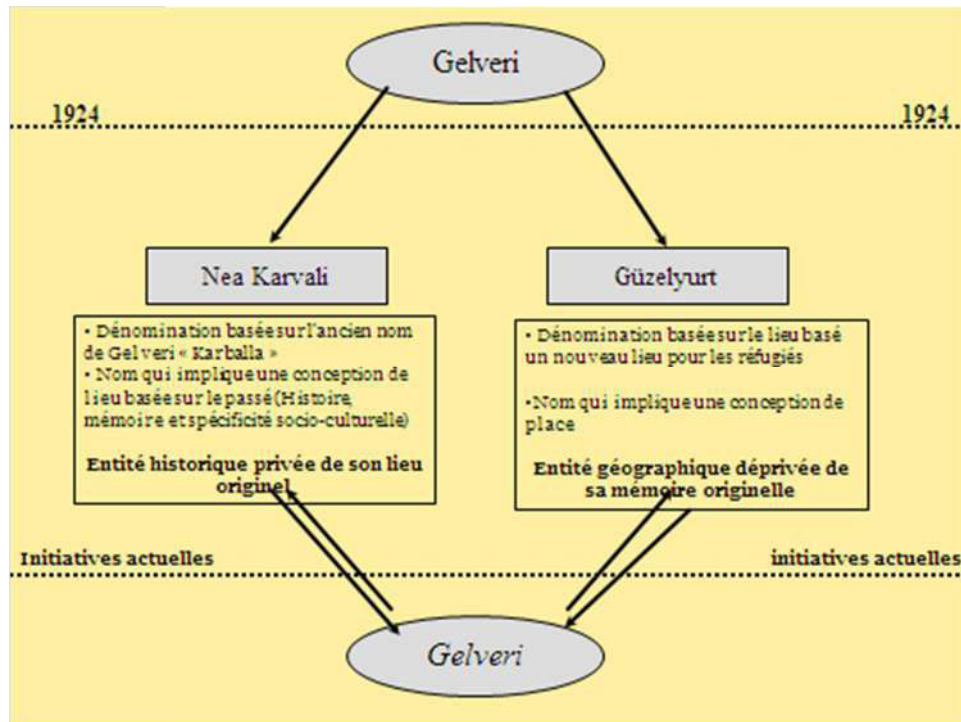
Gelveri

1924

1924

Nea Karvali

• Dénomination baséesur l'ancien nom de Gelveri « Karballa »
• Nom qui implique une conception de lieu baséesur le passé (Histoire, mémoire et spécificité socio-culturelle)

Entité historique privée de son lieu originel

Güzelyurt

• Dénomination baséesur le lieu basé un nouveau lieu pour les réfugiés

•Nom qui implique une conception de place

Entité géographique déprivée de sa mémoire originelle

Initiatives actuelles

initiatives actuelles

Gelveri